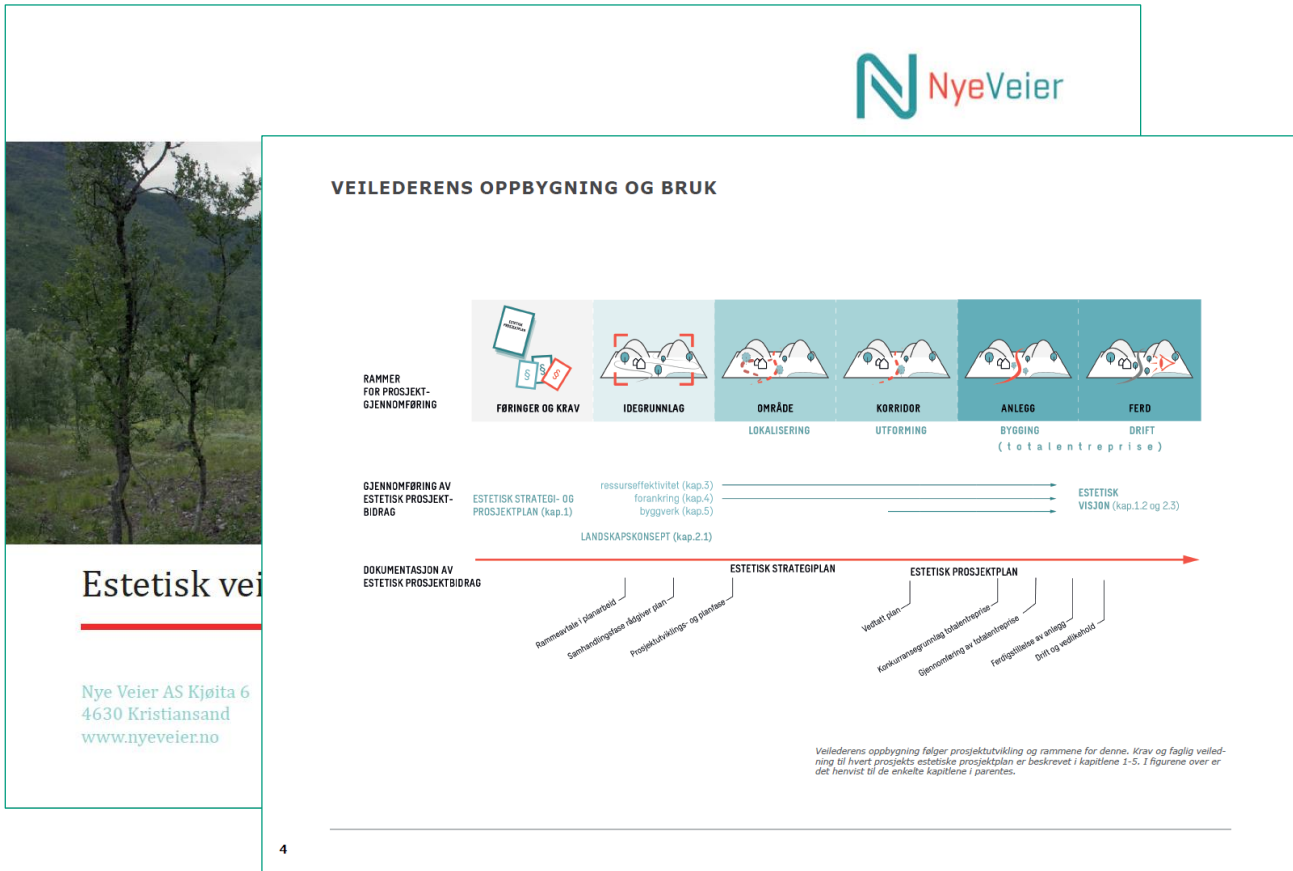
NyeVeier

Estetisk vei

Nye Veier AS Kjøita 6
4630 Kristiansand
www.nyeveier.no

VEILEDERENS OPPBYGNING OG BRUK

RAMMER FOR PROSJEKT-GJENNOMFØRING

ESTETISK PROSJEKTPLAN

§

FØRINGER OG KRAV

IDEGRUNNLAG

OMRÅDE

KORRIDOR

ANLEGG

FERD

LOKALISERING

UTFORMING

BYGGING

DRIFT

(totalentreprise)

GJENNOMFØRING AV ESTETISK PROSJEKT-BIDRAG

ESTETISK STRATEGI- OG PROSJEKTPLAN (kap.1)

ressurseffektivitet (kap.3)
forankring (kap.4)
byggverk (kap.5)

ESTETISK VISJON (kap.1.2 og 2.3)

LANDSKAPSKONSEPT (kap.2.1)

DOKUMENTASJON AV ESTETISK PROSJEKTBIDRAG

ESTETISK STRATEGIPLAN

ESTETISK PROSJEKTPLAN

Rammeavtale i planarbeid

Samhandlingsfase rådgiver plan

Prosjektutviklings- og planfase

Vedtatt plan

Konkurransegrunnlag totalentreprise

Gjennomføring av totalentreprise

Ferdigstillelse av anlegg

Drift og vedlikehold

Veilederens oppbygning følger prosjektutvikling og rammene for denne. Krav og faglig veiledning til hvert prosjekts estetiske prosjektplan er beskrevet i kapitlene 1-5. I figurene over er det henvist til de enkelte kapitlene i parentes.

4